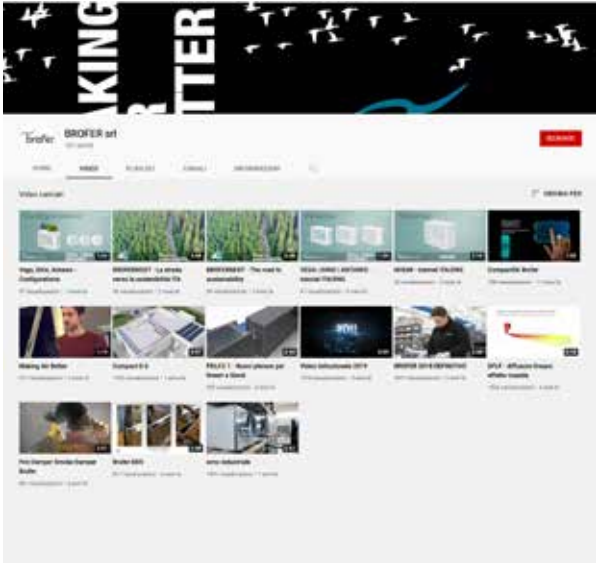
KING
TTER

brofer

BROFER srl

ISCRIVITI

HOME VIDEO PLAYLIST CANALI INFORMAZIONI

Video caricati

ORDINA PER

Viggo, DISA, Schemi - Configurations

BROFERNEST - La strada verso la sostenibilità

BROFERNEST - The road to sustainability

DESA, LINKS LANTERNS tutorial ITALIANO

INSEMI - tutorial ITALIANO

Compatibile Brofer

Making Air Better

Compact 0.5

FELCI 1 - Nuovi plenum per fissari a Gand

Video istituzionale 2019

BROFER 2018 DEFINITIVO

DFLP - diffusore lineare effetto Coanda

Fire Damper Smoke Damper Brofer

Brofer DEN

video istituzionale